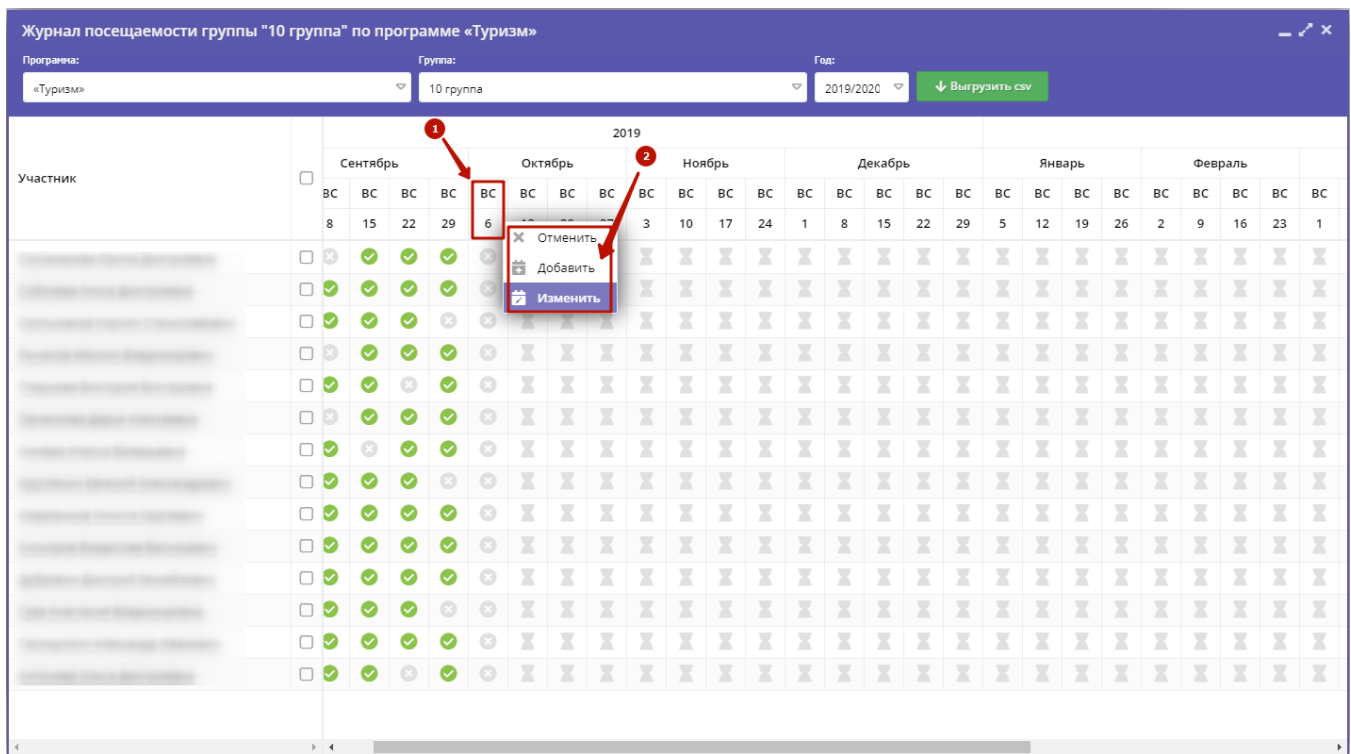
Журнал посещаемости группы "10 группа" по программе «Туризм»

Программа:
«Туризм»

Группа:
10 группа

Год:
2019/2020

Выгрузить csv

| Участник | | 2019 | | | | | | | | | | | | | | | | | | | | | | | | |
|---|---|---|---|---|---|---|---|---|---|---|---|---|---|---|---|---|---|---|---|---|---|---|---|---|---|---|
| | | Сентябрь | | | | Октябрь | | | | Ноябрь | | | | Декабрь | | | | | Январь | | | | Февраль | | | |
| | | ВС | ВС | ВС | ВС | ВС | ВС | ВС | ВС | ВС | ВС | ВС | ВС | ВС | ВС | ВС | ВС | ВС | ВС | ВС | ВС | ВС | ВС | ВС | ВС | ВС | ВС |
| | | 8 | 15 | 22 | 29 | 6 | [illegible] | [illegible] | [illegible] | 3 | 10 | 17 | 24 | 1 | 8 | 15 | 22 | 29 | 5 | 12 | 19 | 26 | 2 | 9 | 16 | 23 | 1 |

1

2

Отменить
Добавить
Изменить